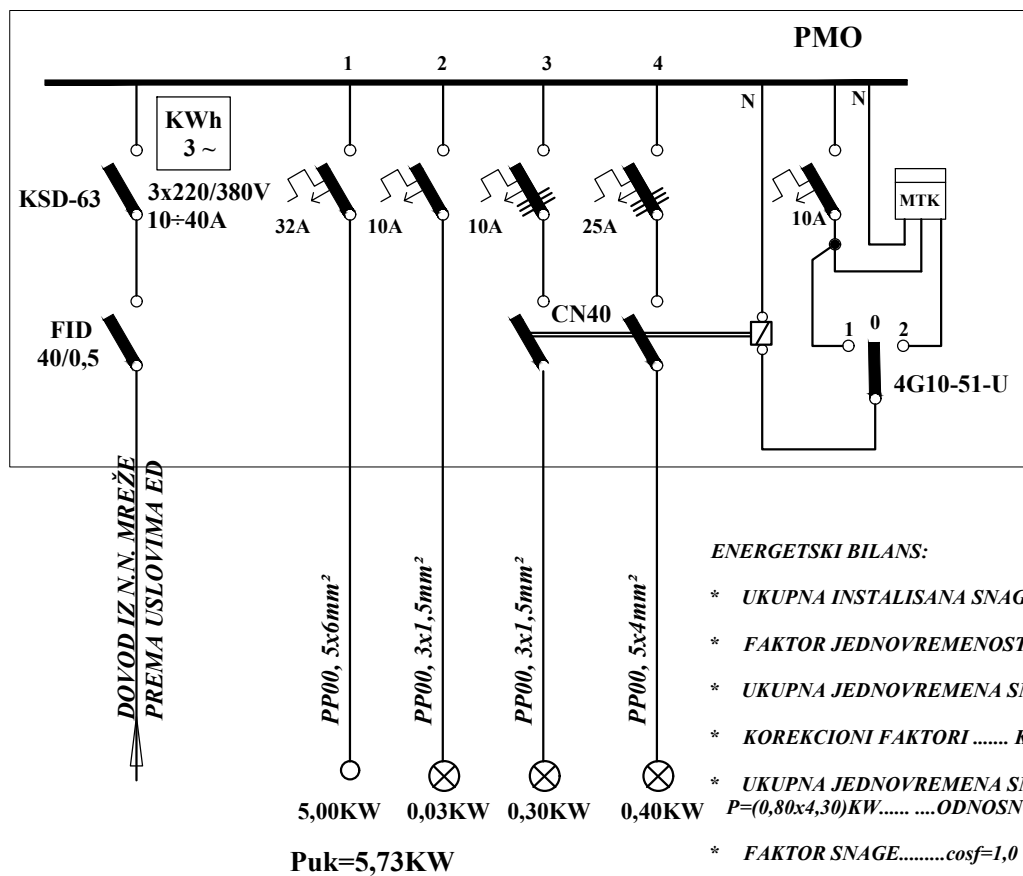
PMO

1 2 3 4

N N

KWh
3 ~

KSD-63 3x220/380V
10÷40A

32A 10A 10A 25A 10A

MTK

FID
40/0,5

CN40

1 0 2

4G10-51-U

DOVOD IZ N.N. MREŽE
PREMA USLOVIMA ED

PP00, 5x6mm²

PP00, 3x1,5mm²

PP00, 3x1,5mm²

PP00, 5x4mm²

5,00KW 0,03KW 0,30KW 0,40KW

Puk=5,73KW

ENERGETSKI BILANS:

* UKUPNA INSTALISANA SNAG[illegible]

* FAKTOR JEDNOVREMENOST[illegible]

* UKUPNA JEDNOVREMENA S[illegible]

* KOREKCIONI FAKTORI ....... K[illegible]

* UKUPNA JEDNOVREMENA S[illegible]
P=(0,80x4,30)KW...... ....ODNOSN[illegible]

* FAKTOR SNAGE.........cosf=1,0